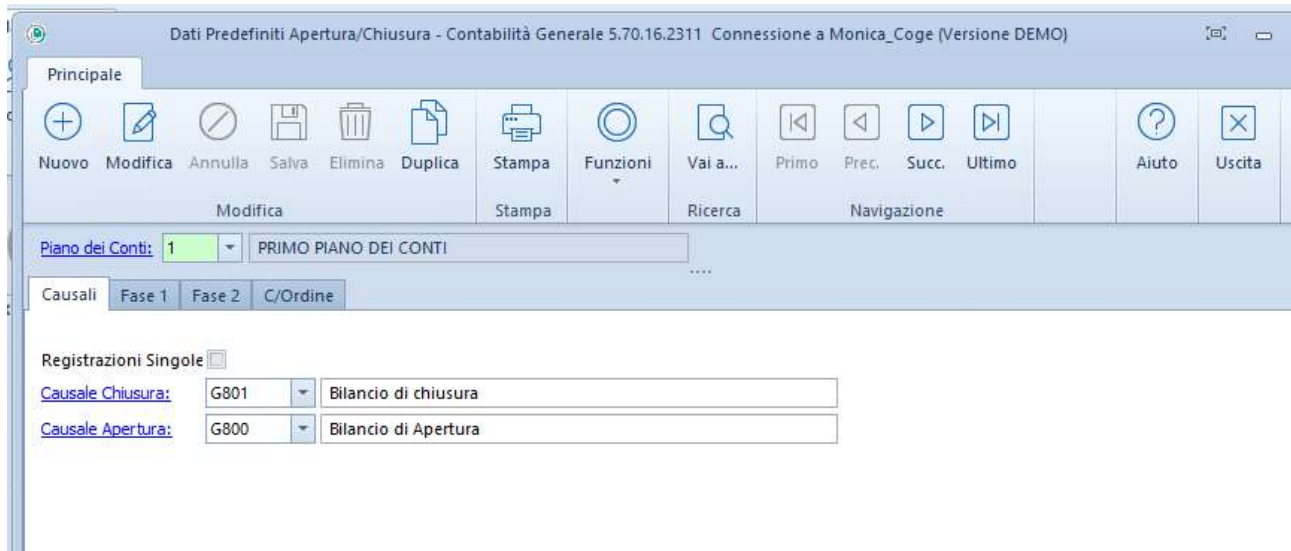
Dati Predefiniti Apertura/Chiusura - Contabilità Generale 5.70.16.2311 Connessione a Monica_Coge (Versione DEMO)

Principale

Nuovo Modifica Annulla Salva Elimina Duplica
Modifica

Stampa
Stampa

Funzioni

Vai a...
Ricerca

Primo Prec. Succ. Ultimo
Navigazione

Aiuto

Uscita

Piano dei Conti: 1 PRIMO PIANO DEI CONTI

Causali Fase 1 Fase 2 C/Ordine

Registrazioni Singole

Causale Chiusura: G801 Bilancio di chiusura

Causale Apertura: G800 Bilancio di Apertura